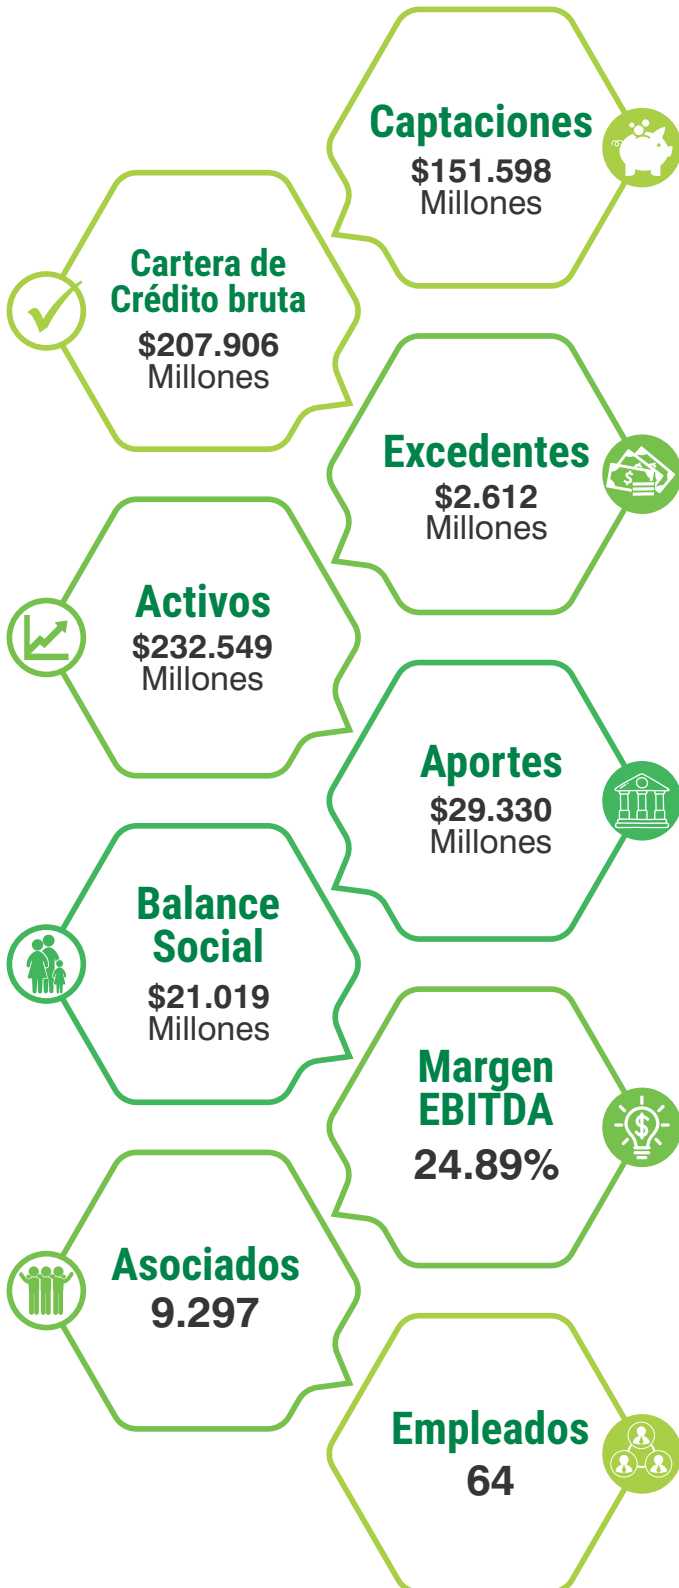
Captaciones
$151.598
Millones

Cartera de Crédito bruta
$207.906
Millones

Excedentes
$2.612
Millones

Activos
$232.549
Millones

Aportes
$29.330
Millones

Balance Social
$21.019
Millones

Margen EBITDA
24.89%

Asociados
9.297

Empleados
64